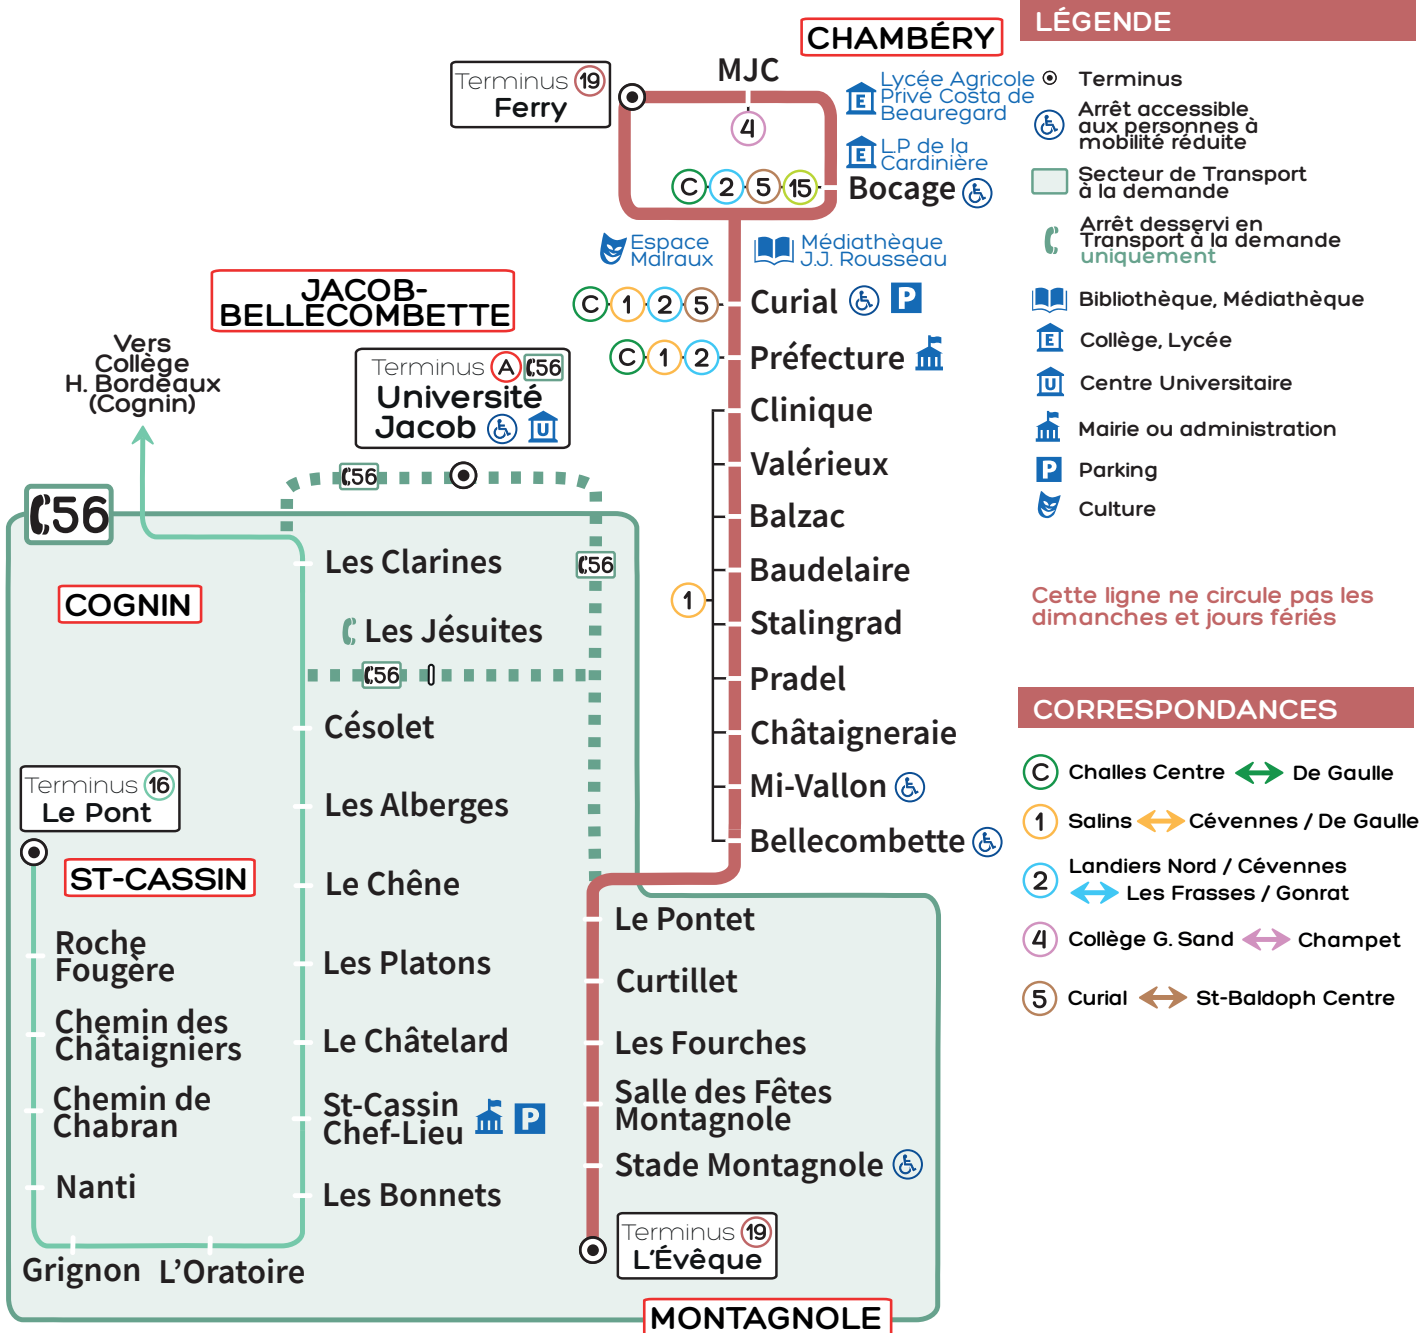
CHAMBÉRY

Terminus 19
Ferry

MJC
4

Lycée Agricole Privé Costa de Beauregard
LP de la Cardinière

C 2 5 15 Bocage

Espace Malraux
Médiathèque J.J. Rousseau

C 1 2 5 Curial P
C 1 2 Préfecture
Clinique
Valérieux
Balzac
1 Baudelaire
Stalingrad
Pradel
Châtaigneraie
Mi-Vallon
Bellecombette

JACOB-BELLECOMBETTE

Vers Collège H. Bordeaux (Cognin)

Terminus A 56
Université Jacob

56
56
56

COGNIN

Les Clarines
Les Jésuites
56
Césolet
Les Alberges
Le Chêne
Les Platons
Le Châtelard
St-Cassin Chef-Lieu P
Les Bonnets

Terminus 16
Le Pont

ST-CASSIN

Roche Fougère
Chemin des Châtaigniers
Chemin de Chabran
Nanti
Grignon L'Oratoire

Le Pontet
Curtillet
Les Fourches
Salle des Fêtes Montagnole
Stade Montagnole

Terminus 19
L'Évêque

MONTAGNOLE

LÉGENDE
Terminus
Arrêt accessible aux personnes à mobilité réduite
Secteur de Transport à la demande
Arrêt desservi en Transport à la demande uniquement
Bibliothèque, Médiathèque
Collège, Lycée
Centre Universitaire
Mairie ou administration
Parking
Culture

Cette ligne ne circule pas les dimanches et jours fériés

CORRESPONDANCES
C Challes Centre De Gaulle
1 Salins Cévennes / De Gaulle
2 Landiers Nord / Cévennes Les Frasses / Gonrat
4 Collège G. Sand Champet
5 Curial St-Baldoph Centre